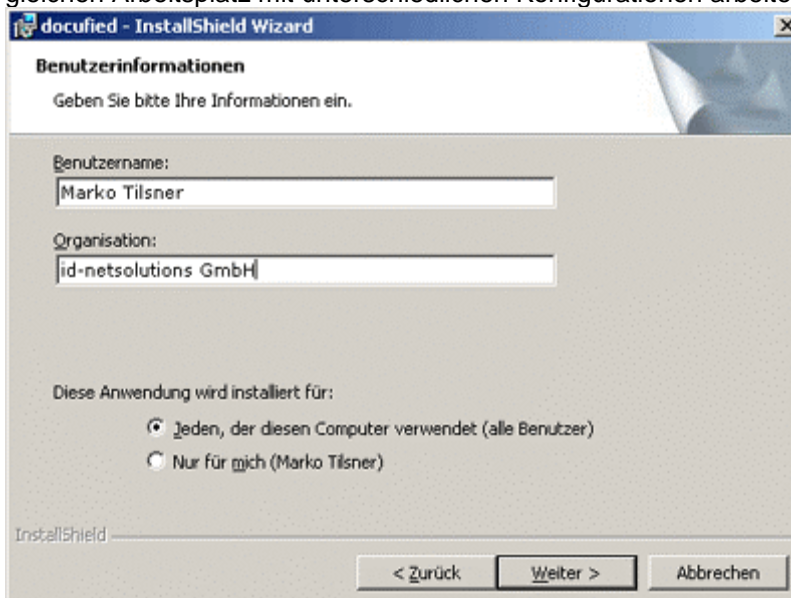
gleichen Arbeitsplatz mit unterschiedlichen Konfigurationen arbeite

docufied - InstallShield Wizard

Benutzerinformationen

Geben Sie bitte Ihre Informationen ein.

Benutzername:

Marko Tilsner

Organisation:

id-netsolutions GmbH

Diese Anwendung wird installiert für:

Jeden, der diesen Computer verwendet (alle Benutzer)

Nur für mich (Marko Tilsner)

InstallShield

< Zurück

Weiter >

Abbrechen